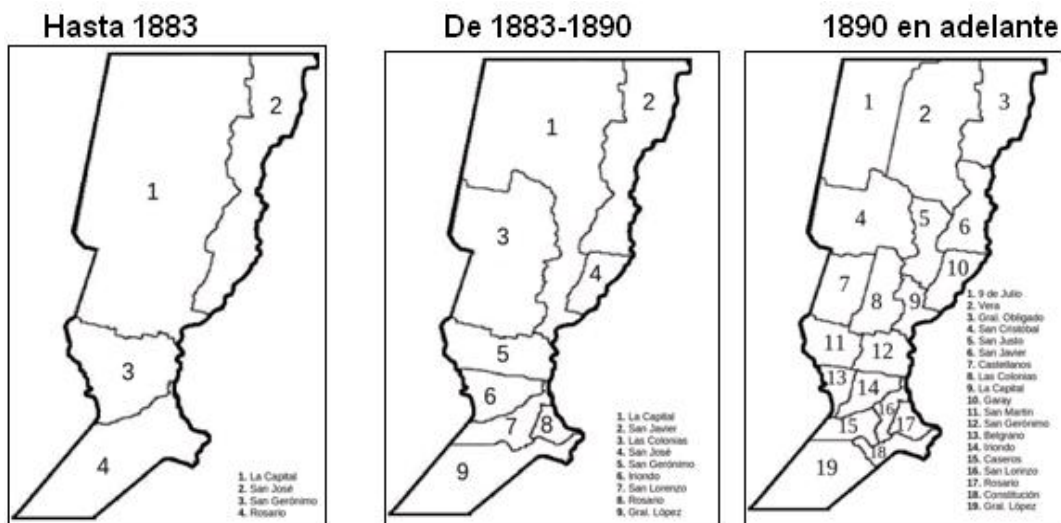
Hasta 1883

1
2
3
4

1. La Capital
2. San José
3. San Gerónimo
4. Rosario

De 1883-1890

1
2
3
4
5
6
7
8
9

1. La Capital
2. San Javier
3. Las Colonias
4. San José
5. San Gerónimo
6. Iriondo
7. San Lorenzo
8. Rosario
9. Gral. López

1890 en adelante

1
2
3
4
5
6
7
8
9
10
11
12
13
14
15
16
17
18
19

1. 9 de Julio
2. Vera
3. Gral. Obligado
4. San Cristóbal
5. San Justo
6. San Javier
7. Castellanos
8. Las Colonias
9. La Capital
10. Garay
11. San Martín
12. San Gerónimo
13. Belgrano
14. Iriondo
15. Caseros
16. San Lorenzo
17. Rosario
18. Constitución
19. Gral. López